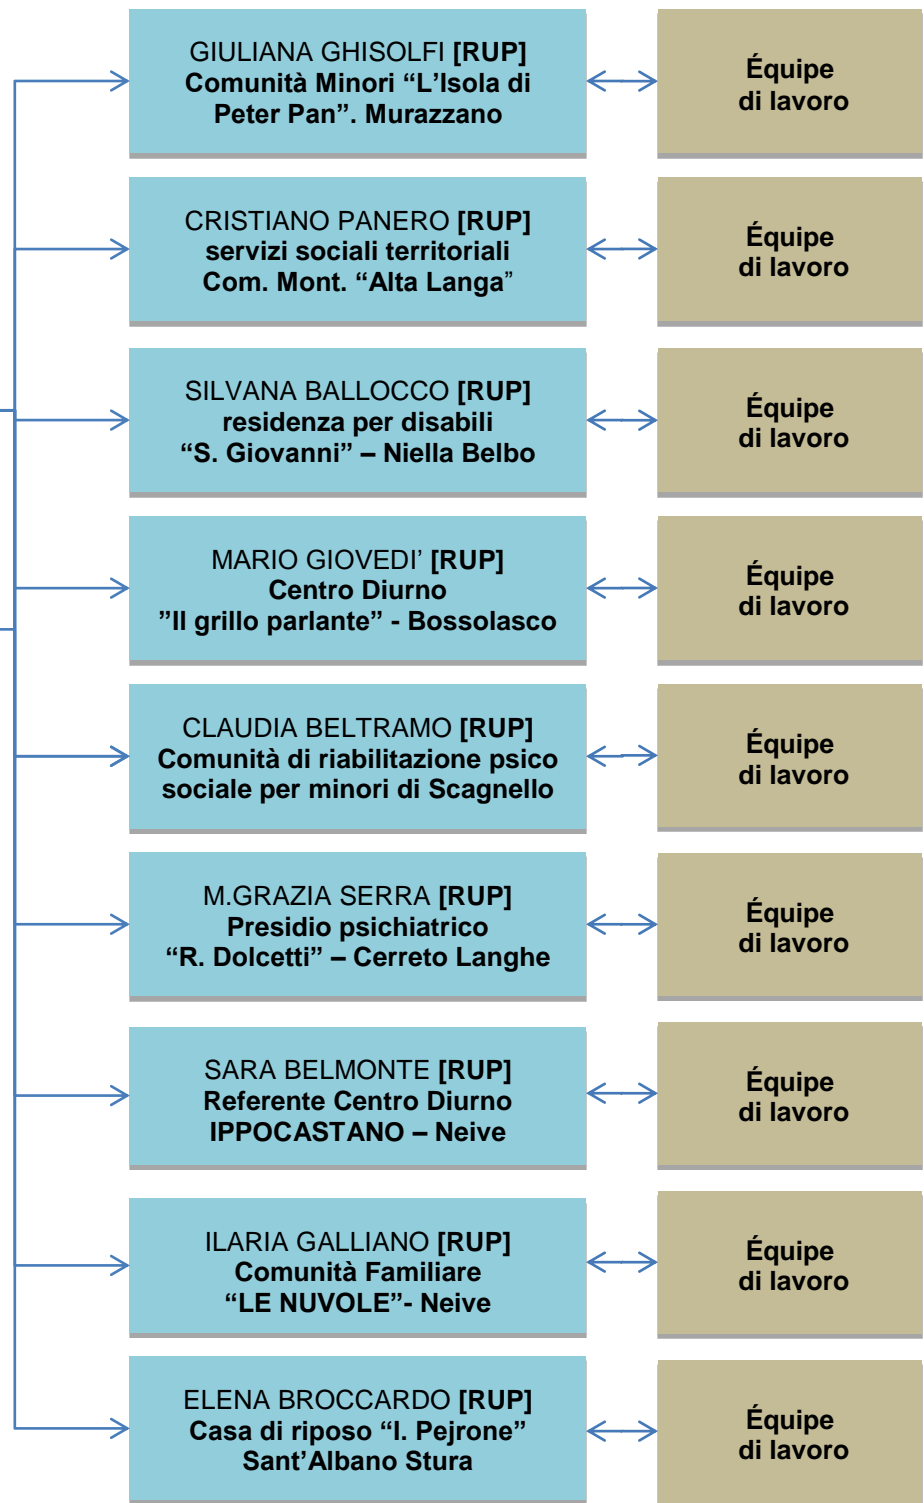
GIULIANA GHISOLFI [RUP]
Comunità Minori “L’Isola di Peter Pan”. Murazzano

Équipe di lavoro

CRISTIANO PANERO [RUP]
servizi sociali territoriali
Com. Mont. “Alta Langa”

Équipe di lavoro

SILVANA BALLOCCO [RUP]
residenza per disabili
“S. Giovanni” – Niella Belbo

Équipe di lavoro

MARIO GIOVEDI’ [RUP]
Centro Diurno
”Il grillo parlante” - Bossolasco

Équipe di lavoro

CLAUDIA BELTRAMO [RUP]
Comunità di riabilitazione psico sociale per minori di Scagnello

Équipe di lavoro

M.GRAZIA SERRA [RUP]
Presidio psichiatrico
“R. Dolcetti” – Cerreto Langhe

Équipe di lavoro

SARA BELMONTE [RUP]
Referente Centro Diurno
IPPOCASTANO – Neive

Équipe di lavoro

ILARIA GALLIANO [RUP]
Comunità Familiare
“LE NUVOLE”- Neive

Équipe di lavoro

ELENA BROCCARDO [RUP]
Casa di riposo “I. Pejrone”
Sant’Albano Stura

Équipe di lavoro